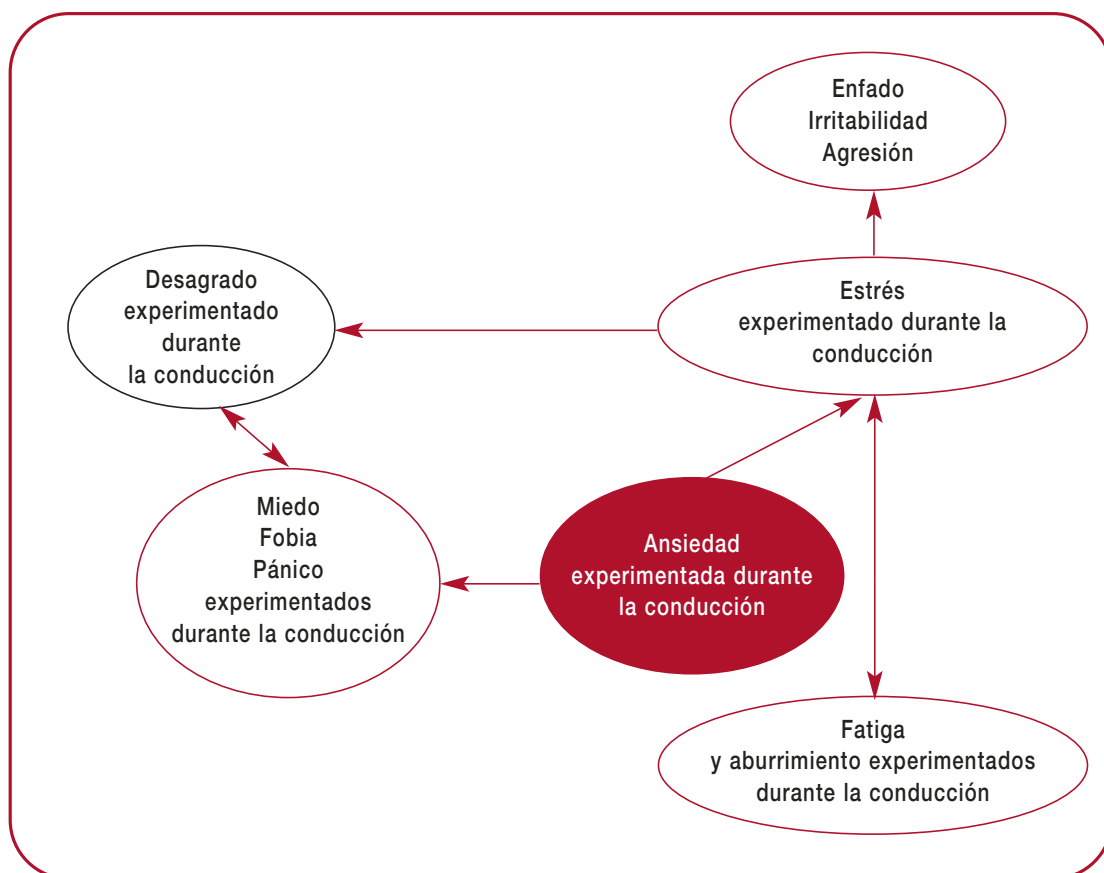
Enfado
Irritabilidad
Agresión

Desagrado experimentado durante la conducción

Estrés experimentado durante la conducción

Miedo
Fobia
Pánico
experimentados durante la conducción

Ansiedad experimentada durante la conducción

Fatiga y aburrimiento experimentados durante la conducción